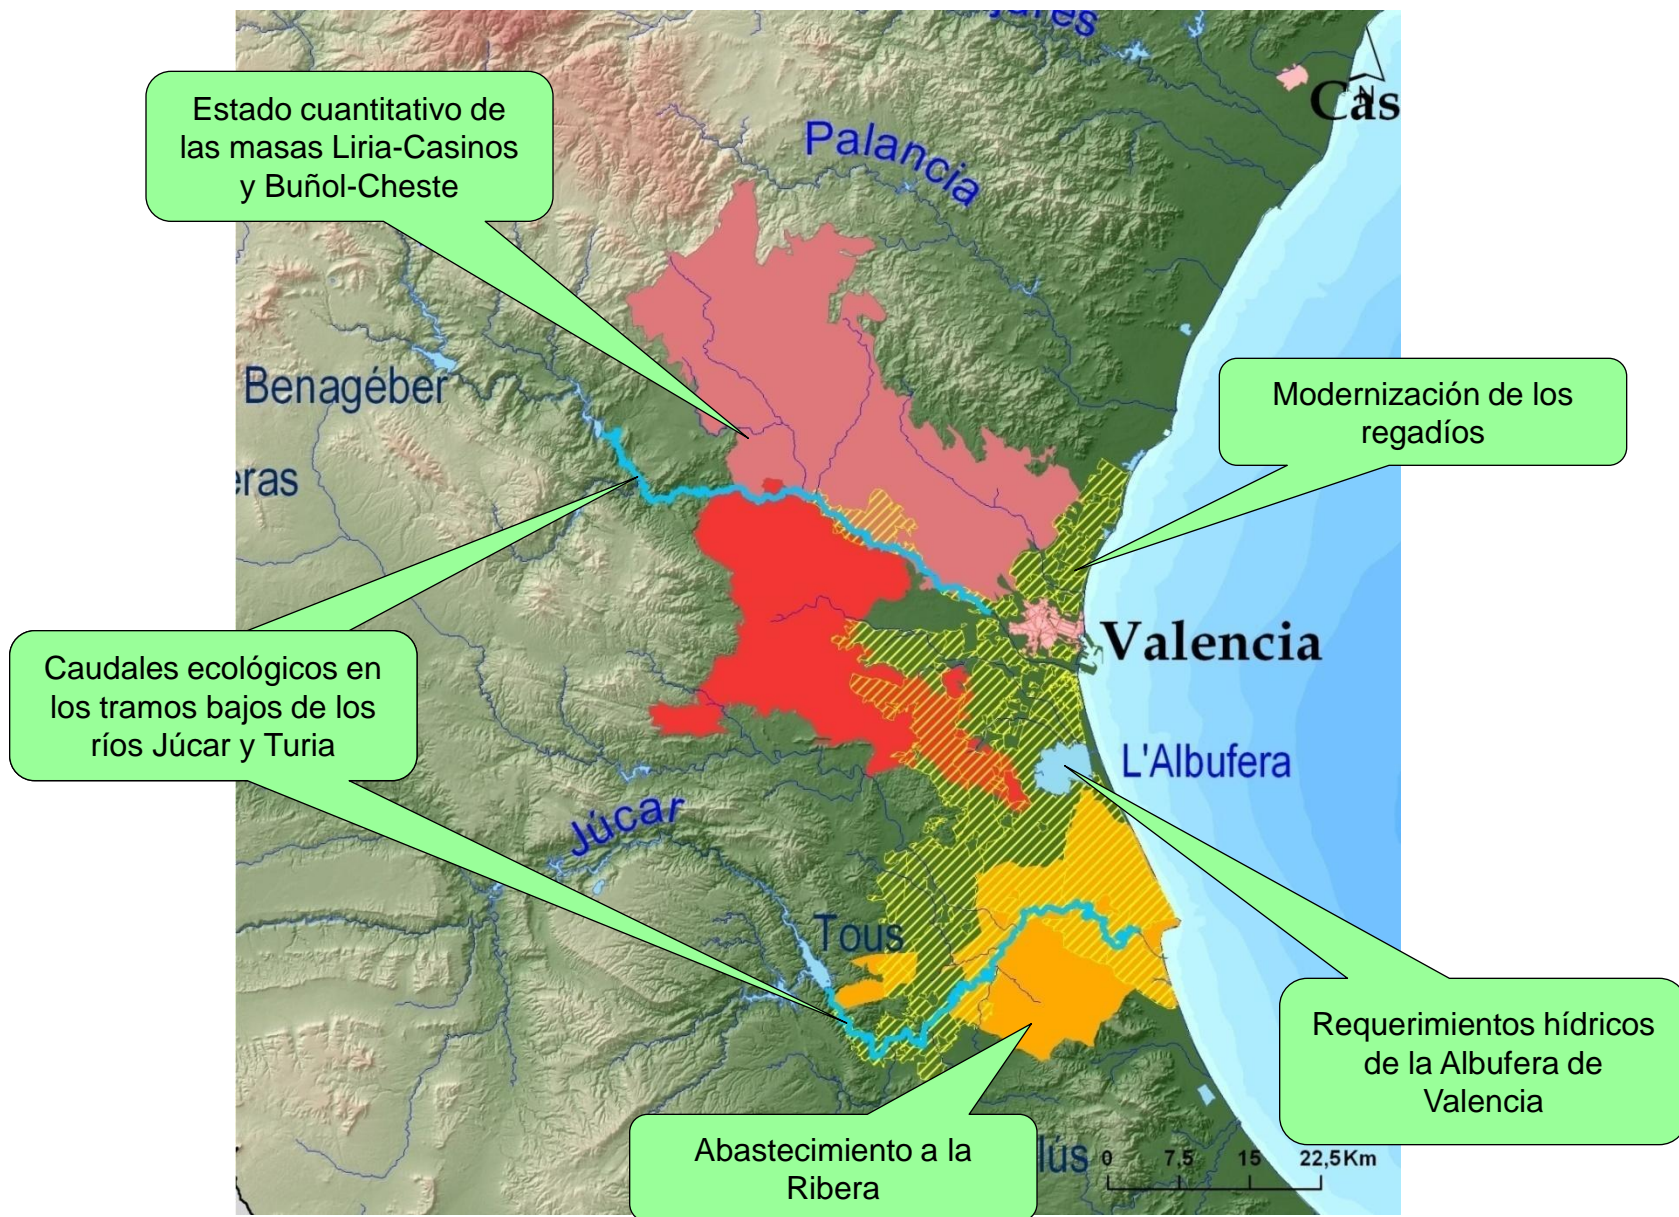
Estado cuantitativo de las masas Liria-Casinos y Buñol-Cheste

Palancia

Cas

Benagéber

eras

Modernización de los regadíos

Caudales ecológicos en los tramos bajos de los ríos Júcar y Turia

Valencia

L'Albufera

Júcar

Tous

Requerimientos hídricos de la Albufera de Valencia

Abastecimiento a la Ribera

lús

0 7,5 15 22,5Km